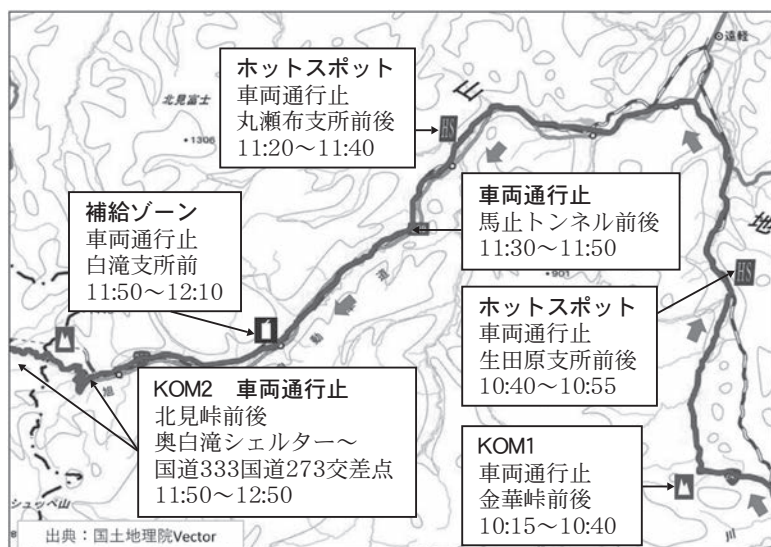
ホットスポット
車両通行止
丸瀬布支所前後
11:20～11:40

北見富士

•1306

遠軽

車両通行止
馬止トンネル前後
11:30～11:50

補給ゾーン
車両通行止
白滝支所前
11:50～12:10

•901

ホットスポット
車両通行止
生田原支所前後
10:40～10:55

KOM2　車両通行止
北見峠前後
奥白滝シェルター～
国道333国道273交差点
11:50～12:50

KOM1
車両通行止
金華峠前後
10:15～10:40

出典：国土地理院Vector